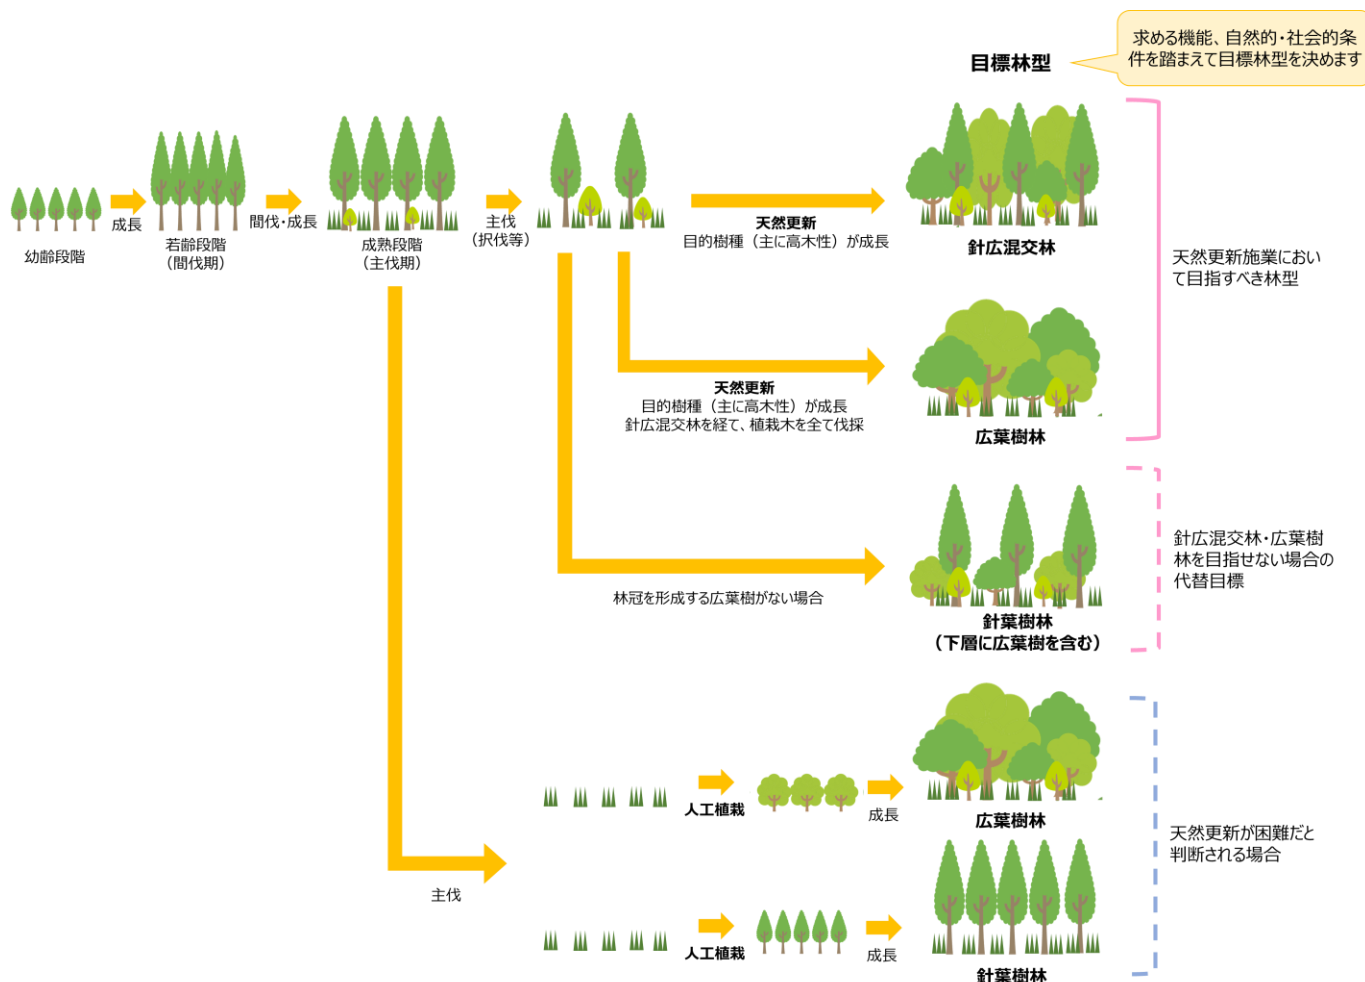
求める機能、自然的・社会的条件を踏まえて目標林型を決めます

目標林型

幼齢段階

成長

若齢段階
（間伐期）

間伐・成長

成熟段階
（主伐期）

主伐
（択伐等）

天然更新
目的樹種（主に高木性）が成長

針広混交林

天然更新施業において目指すべき林型

天然更新
目的樹種（主に高木性）が成長
針広混交林を経て、植栽木を全て伐採

広葉樹林

林冠を形成する広葉樹がない場合

針葉樹林
（下層に広葉樹を含む）

針広混交林・広葉樹林を目指せない場合の代替目標

人工植栽

成長

広葉樹林

主伐

天然更新が困難だと判断される場合

人工植栽

成長

針葉樹林